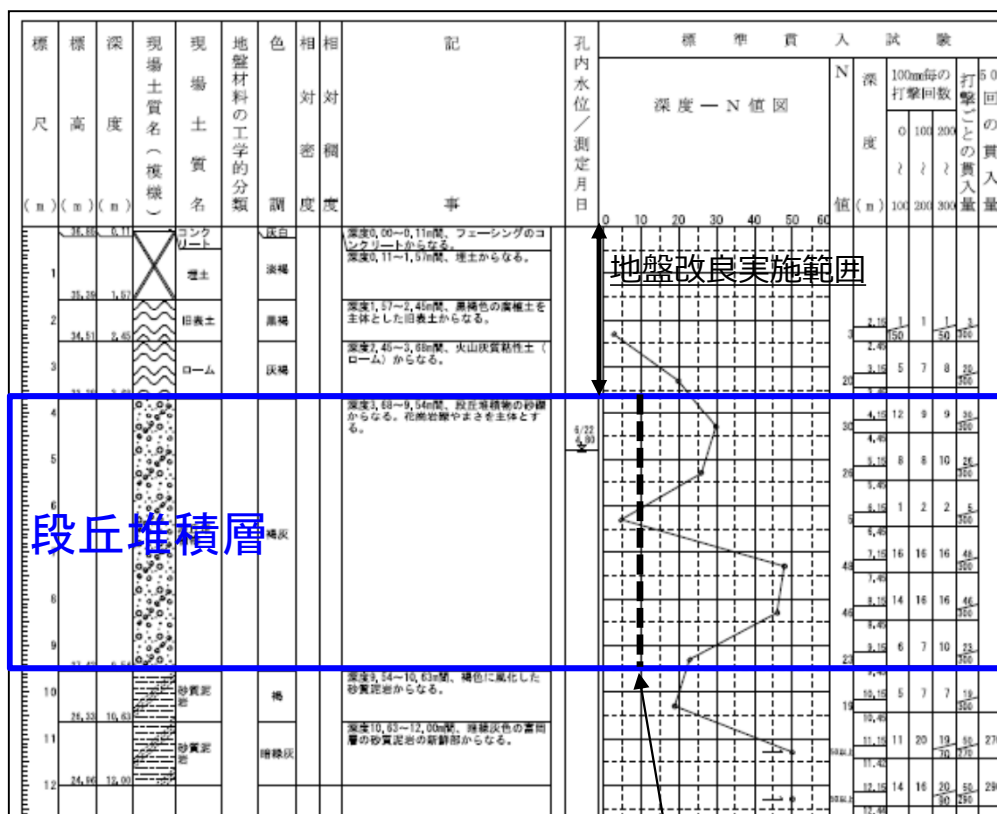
| 標尺 (m) | 標高 (m) | 深度 (m) | 現場土質名（模様） | 現場土質名 | 地盤材料の工学的分類 | 色調 | 相対密度 | 相対稠度 | 記事 | 孔内水位/測定月日 | 深度―N値図 | N値 | 深度 (m) | 100mm毎の打撃回数 0~100 | 100~200 | 200~300 | 打撃ごとの貫入量 | 50回の貫入量 |
|---|---|---|---|---|---|---|---|---|---|---|---|---|---|---|---|---|---|---|
| | 36.85 | 0.11 | | コンクリート | | 灰白 | | | 深度0.00~0.11m間、フェーシングのコンクリートからなる。 | | | | | | | | | |
| 1 | 35.39 | 1.57 | | 埋土 | | 淡褐 | | | 深度0.11~1.57m間、埋土からなる。 | | | | | | | | | |
| 2 | 34.51 | 2.45 | | 旧表土 | | 黒褐 | | | 深度1.57~2.45m間、黒褐色の腐植土を主体とした旧表土からなる。 | | | 3 | 2.15 | 1 | 1 | 1 | 3/300 | 150 50 |
| 3 | | | | ローム | | 灰褐 | | | 深度2.45~3.68m間、火山灰質粘性土（ローム）からなる。 | | | 20 | 3.15 | 5 | 7 | 8 | 20/300 | |
| 4 | | | | | | | | | 深度3.68~9.54m間、段丘堆積物の砂礫からなる。花崗岩礫やまさを主体とする。 | 6/22 4.80 | | 30 | 4.15 | 12 | 9 | 9 | 30/300 | |
| 5 | | | | | | | | | | | | 26 | 5.15 | 8 | 8 | 10 | 26/300 | |
| 6 | | | | | | 褐灰 | | | | | | 5 | 6.15 | 1 | 2 | 2 | 5/300 | |
| 7 | | | | | | | | | | | | 48 | 7.15 | 16 | 16 | 16 | 48/300 | |
| 8 | | | | | | | | | | | | 46 | 8.15 | 14 | 16 | 16 | 46/300 | |
| 9 | | | | | | | | | | | | 23 | 9.15 | 6 | 7 | 10 | 23/300 | |
| 10 | 26.33 | 10.63 | | 砂質泥岩 | | 褐 | | | 深度9.54~10.63m間、褐色に風化した砂質泥岩からなる。 | | | 19 | 10.15 | 5 | 7 | 7 | 19/300 | |
| 11 | | | | 砂質泥岩 | | 暗緑灰 | | | 深度10.63~12.00m間、暗緑灰色の富岡層の砂質泥岩の新鮮部からなる。 | | | 50以上 | 11.15 | 11 | 20 | 19/70 | 50/270 | 270 |
| 12 | 24.96 | 12.00 | | | | | | | | | | 50以上 | 12.15 | 14 | 16 | 20/90 | 50/290 | 290 |

標準貫入試験

深度―N値図

0 10 20 30 40 50 60

地盤改良実施範囲

段丘堆積層